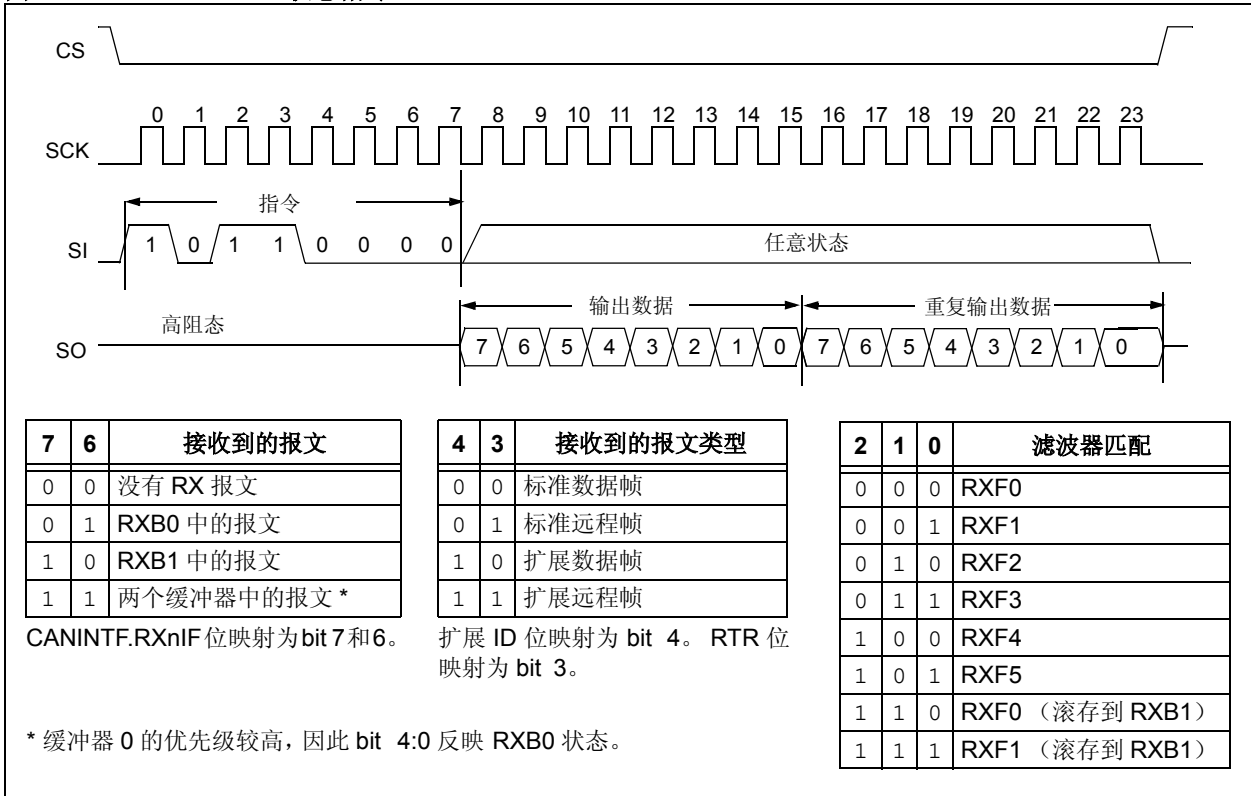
CS

SCK

0 1 2 3 4 5 6 7 8 9 10 11 12 13 14 15 16 17 18 19 20 21 22 23

指令

SI 1 0 1 1 0 0 0 0

任意状态

输出数据

重复输出数据

高阻态

SO 7 6 5 4 3 2 1 0 7 6 5 4 3 2 1 0

| 7 | 6 | 接收到的报文 |
|---|---|---|
| 0 | 0 | 没有 RX 报文 |
| 0 | 1 | RXB0 中的报文 |
| 1 | 0 | RXB1 中的报文 |
| 1 | 1 | 两个缓冲器中的报文 * |

CANINTF.RXnIF位映射为bit 7和6。

| 4 | 3 | 接收到的报文类型 |
|---|---|---|
| 0 | 0 | 标准数据帧 |
| 0 | 1 | 标准远程帧 |
| 1 | 0 | 扩展数据帧 |
| 1 | 1 | 扩展远程帧 |

扩展 ID 位映射为 bit 4。 RTR 位映射为 bit 3。

| 2 | 1 | 0 | 滤波器匹配 |
|---|---|---|---|
| 0 | 0 | 0 | RXF0 |
| 0 | 0 | 1 | RXF1 |
| 0 | 1 | 0 | RXF2 |
| 0 | 1 | 1 | RXF3 |
| 1 | 0 | 0 | RXF4 |
| 1 | 0 | 1 | RXF5 |
| 1 | 1 | 0 | RXF0 （滚存到 RXB1） |
| 1 | 1 | 1 | RXF1 （滚存到 RXB1） |

* 缓冲器 0 的优先级较高，因此 bit 4:0 反映 RXB0 状态。